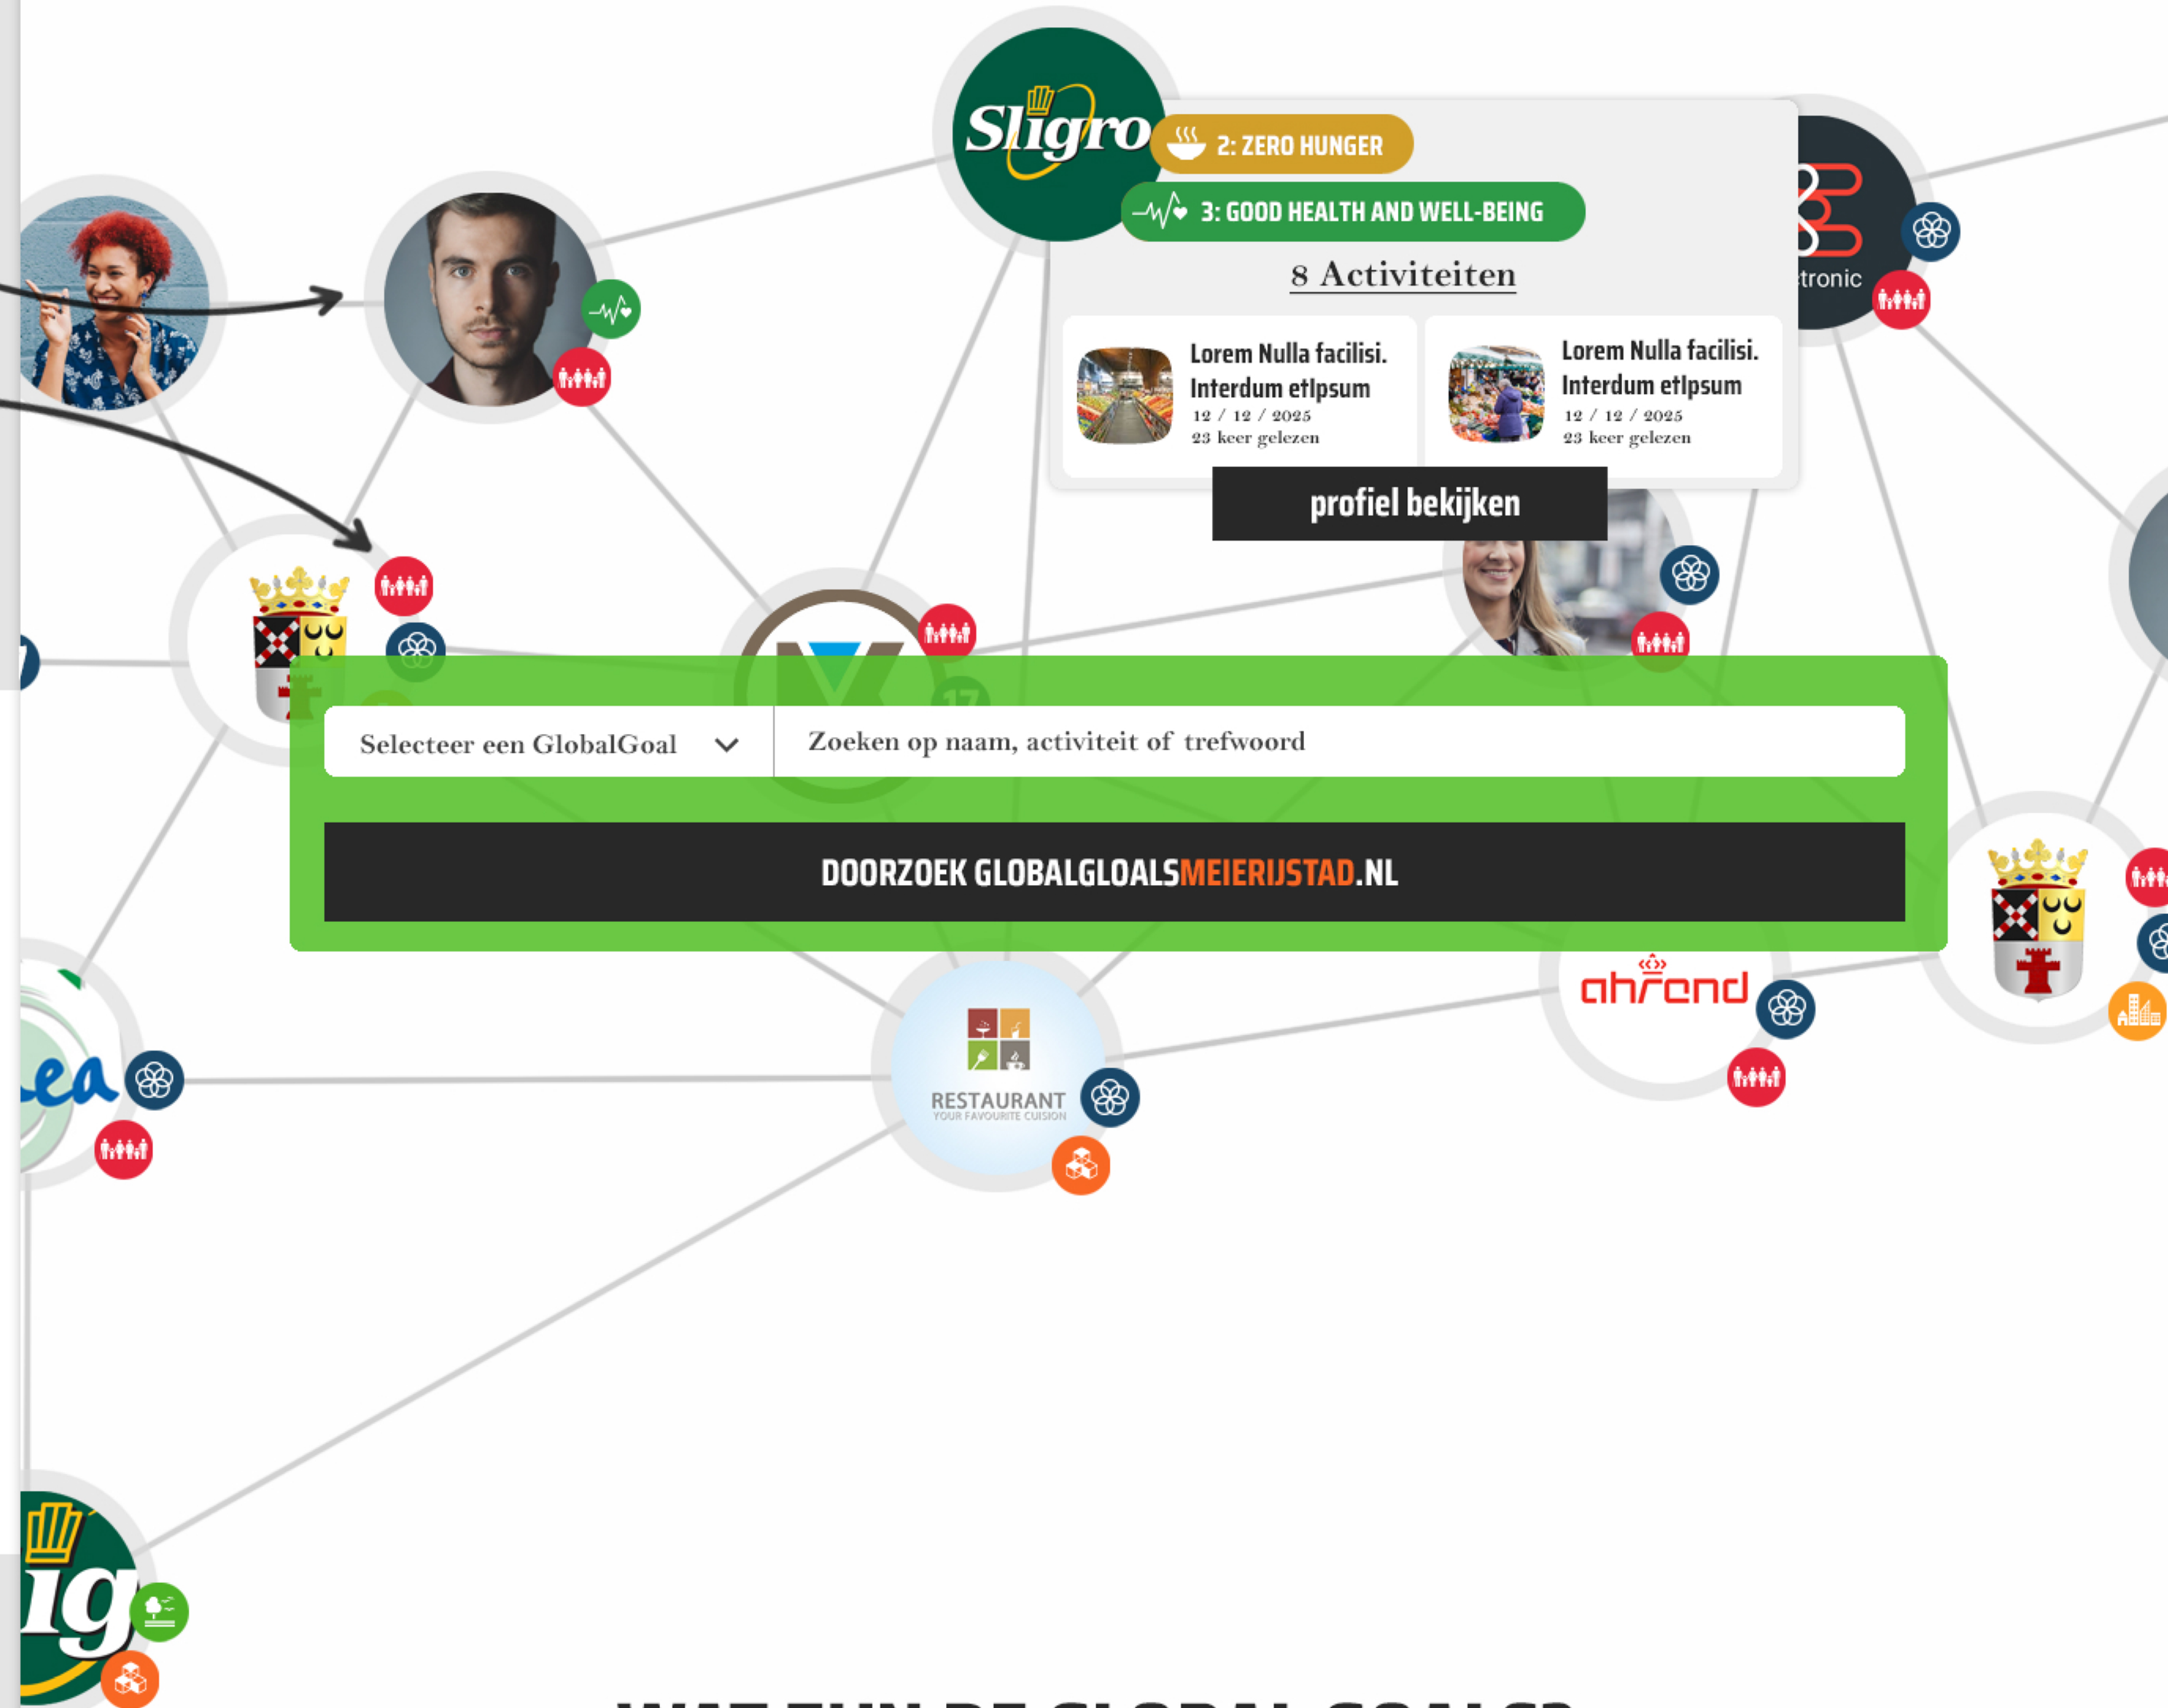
Sligro

2: ZERO HUNGER

3: GOOD HEALTH AND WELL-BEING

8 Activiteiten

Lorem Nulla facilisi. Interdum etlpsum
12 / 12 / 2025
23 keer gelezen

Lorem Nulla facilisi. Interdum etlpsum
12 / 12 / 2025
23 keer gelezen

profiel bekijken

tronic

Selecteer een GlobalGoal

Zoeken op naam, activiteit of trefwoord

DOORZOEK GLOBALGLOALSMEIERIJSTAD.NL

ahrend

RESTAURANT
YOUR FAVOURITE CUISION

ea

ig

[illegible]